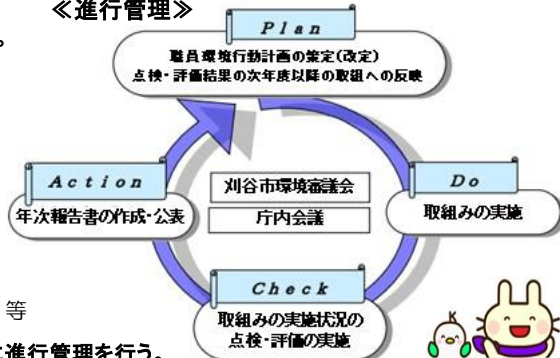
≪進行管理≫

。

Plan
職員環境行動計画の策定(改定)
点検・評価結果の次年度以降の取組への反映

Action
年次報告書の作成・公表

刈谷市環境審議会
庁内会議

Do
取組みの実施

等

Check
取組みの実施状況の
点検・評価の実施

進行管理を行う。